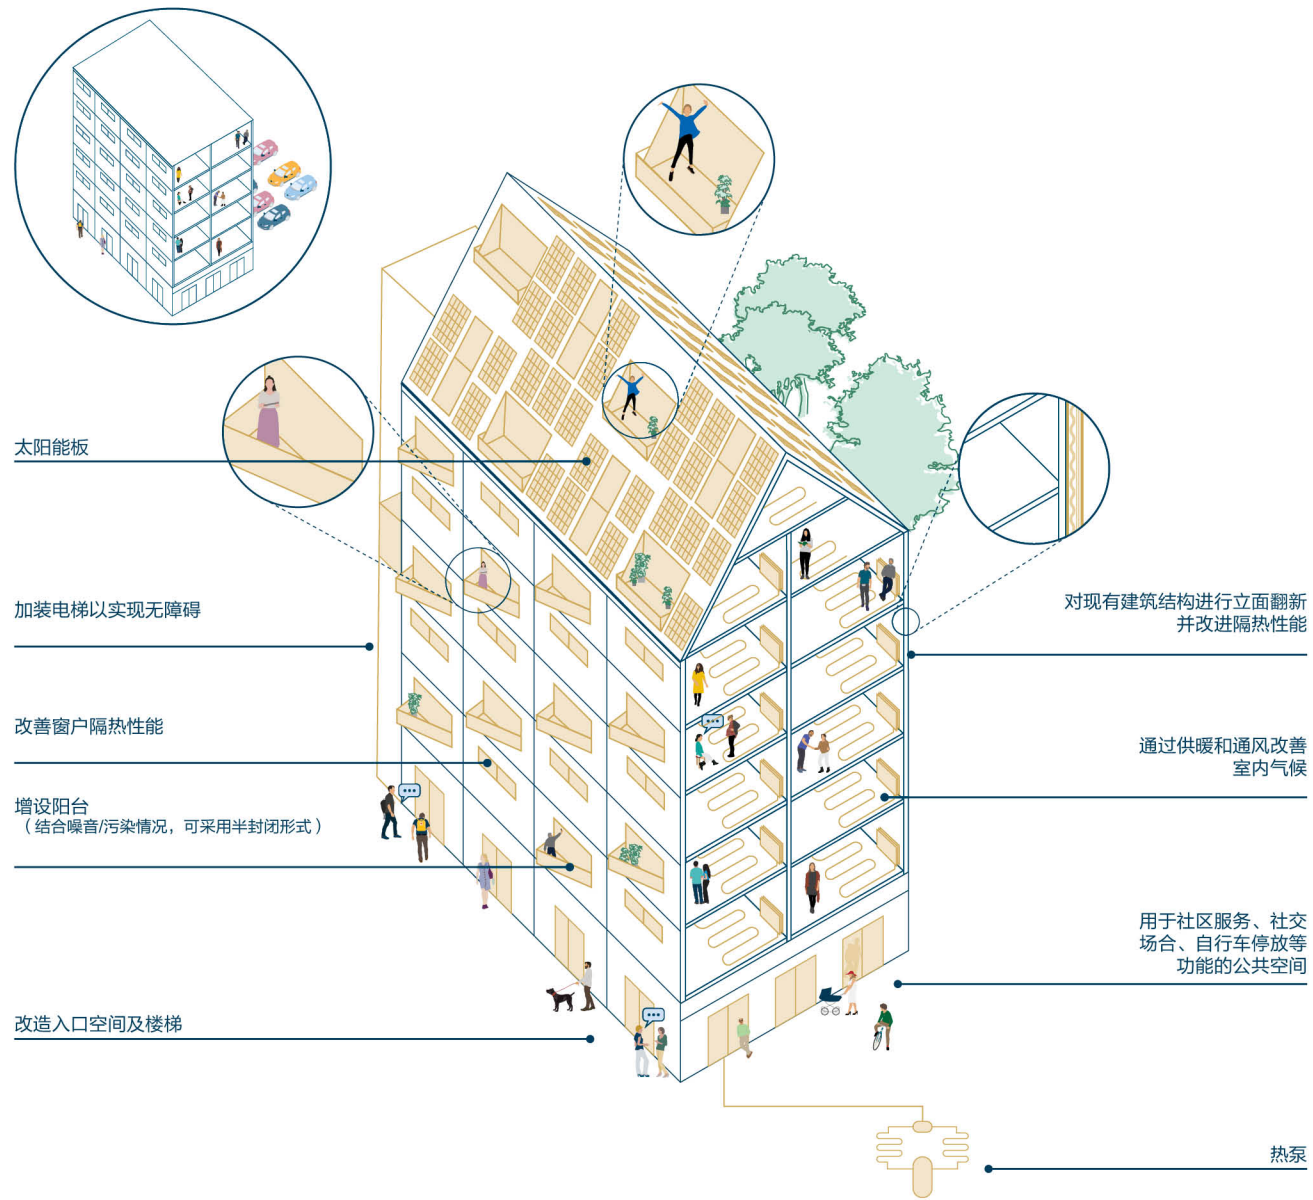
太阳能板

加装电梯以实现无障碍

改善窗户隔热性能

增设阳台
（结合噪音/污染情况，可采用半封闭形式）

改造入口空间及楼梯

对现有建筑结构进行立面翻新
并改进隔热性能

通过供暖和通风改善
室内气候

用于社区服务、社交
场合、自行车停放等
功能的公共空间

热泵